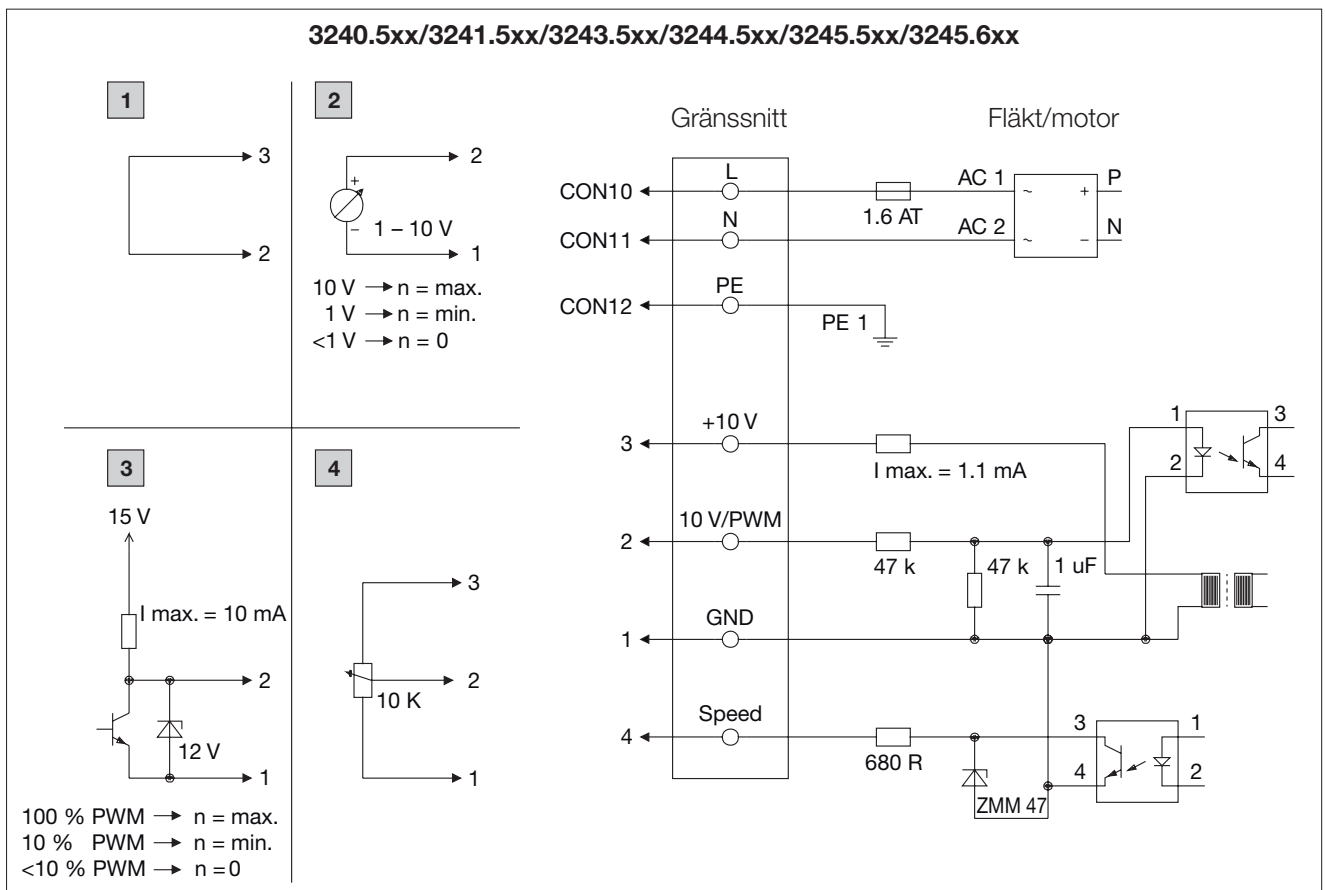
3240.5xx/3241.5xx/3243.5xx/3244.5xx/3245.5xx/3245.6xx

1

3

2

2

2

1

+

-

1 – 10 V

10 V → n = max.
1 V → n = min.
<1 V → n = 0

3

15 V

I max. = 10 mA

2

12 V

1

100 % PWM → n = max.
10 % PWM → n = min.
<10 % PWM → n = 0

4

3

2

10 K

1

Gränssnitt

Fläkt/motor

CON10

L

1.6 AT

AC 1

~

+

P

CON11

N

AC 2

~

–

N

CON12

PE

PE 1

3

+10 V

I max. = 1.1 mA

1

3

2

4

2

10 V/PWM

47 k

47 k

1 uF

1

GND

4

Speed

680 R

ZMM 47

3

1

4

2